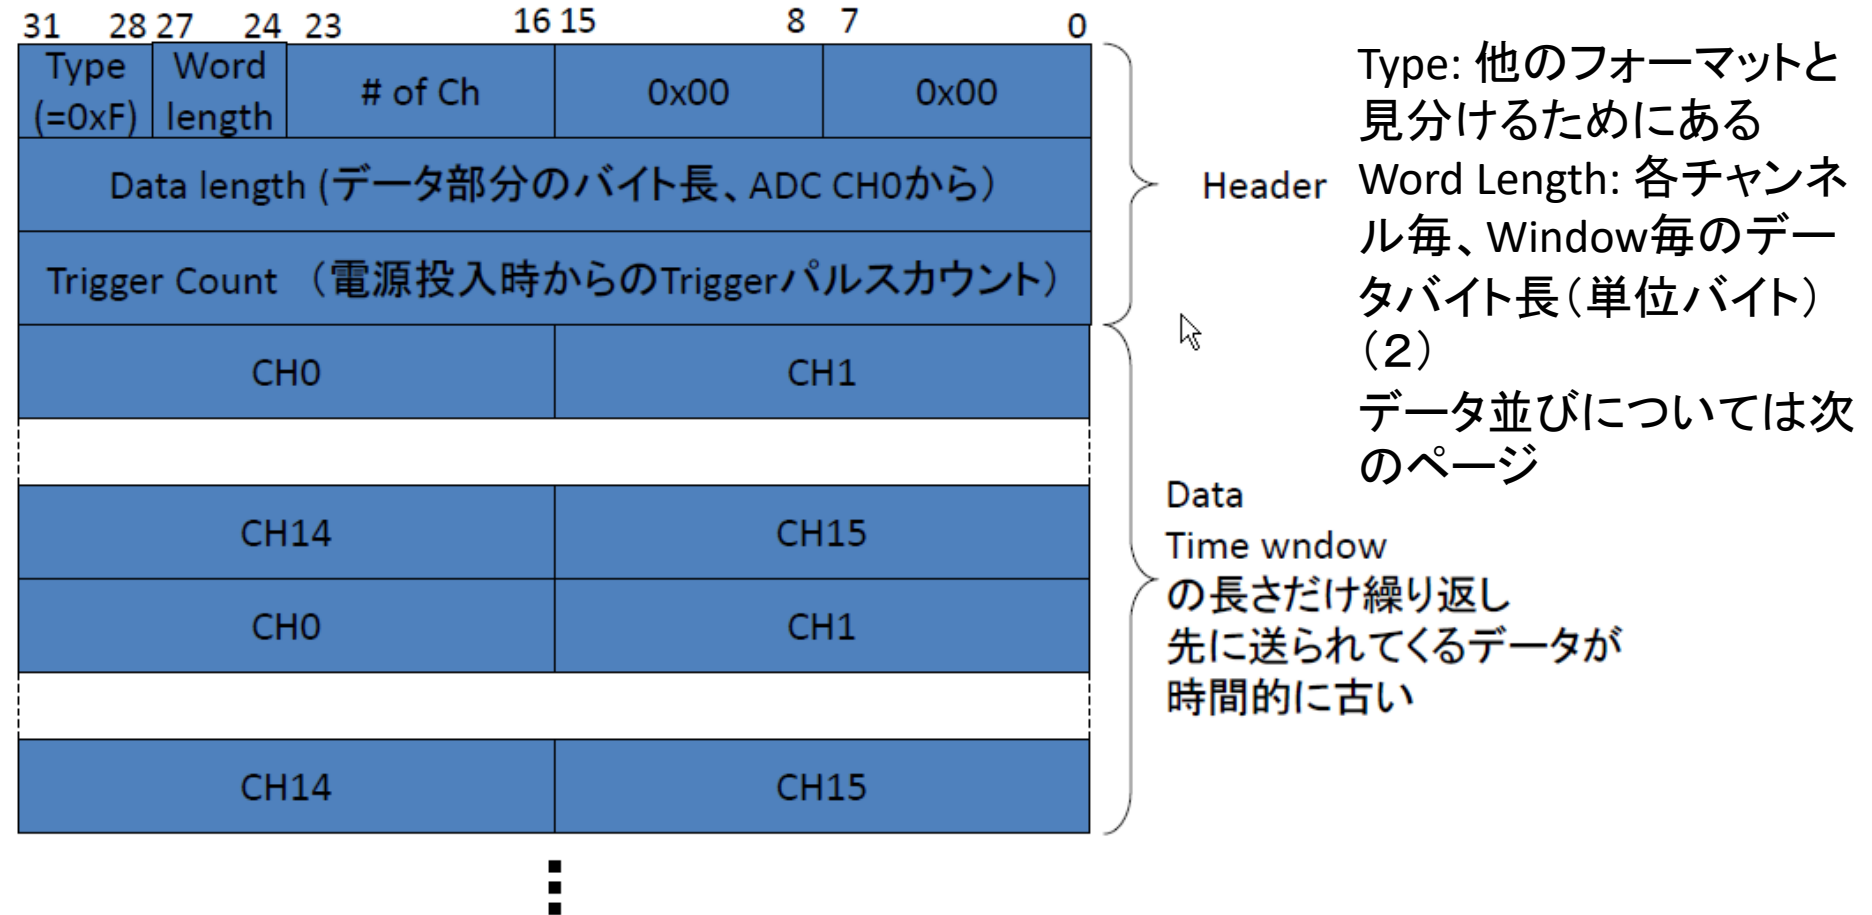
31 28 27 24 23 16 15 8 7 0

| Type (=0xF) | Word length | # of Ch | 0x00 | 0x00 |
|---|---|---|---|---|
| Data length (データ部分のバイト長、ADC CH0から) | | | | |
| Trigger Count （電源投入時からのTriggerパルスカウント） | | | | |
| CH0 | | | CH1 | |
| CH14 | | | CH15 | |
| CH0 | | | CH1 | |
| CH14 | | | CH15 | |

⋮

Header

Type: 他のフォーマットと見分けるためにある
Word Length: 各チャンネル毎、Window毎のデータバイト長（単位バイト）（2）
データ並びについては次のページ

Data
Time wndow
の長さだけ繰り返し
先に送られてくるデータが
時間的に古い